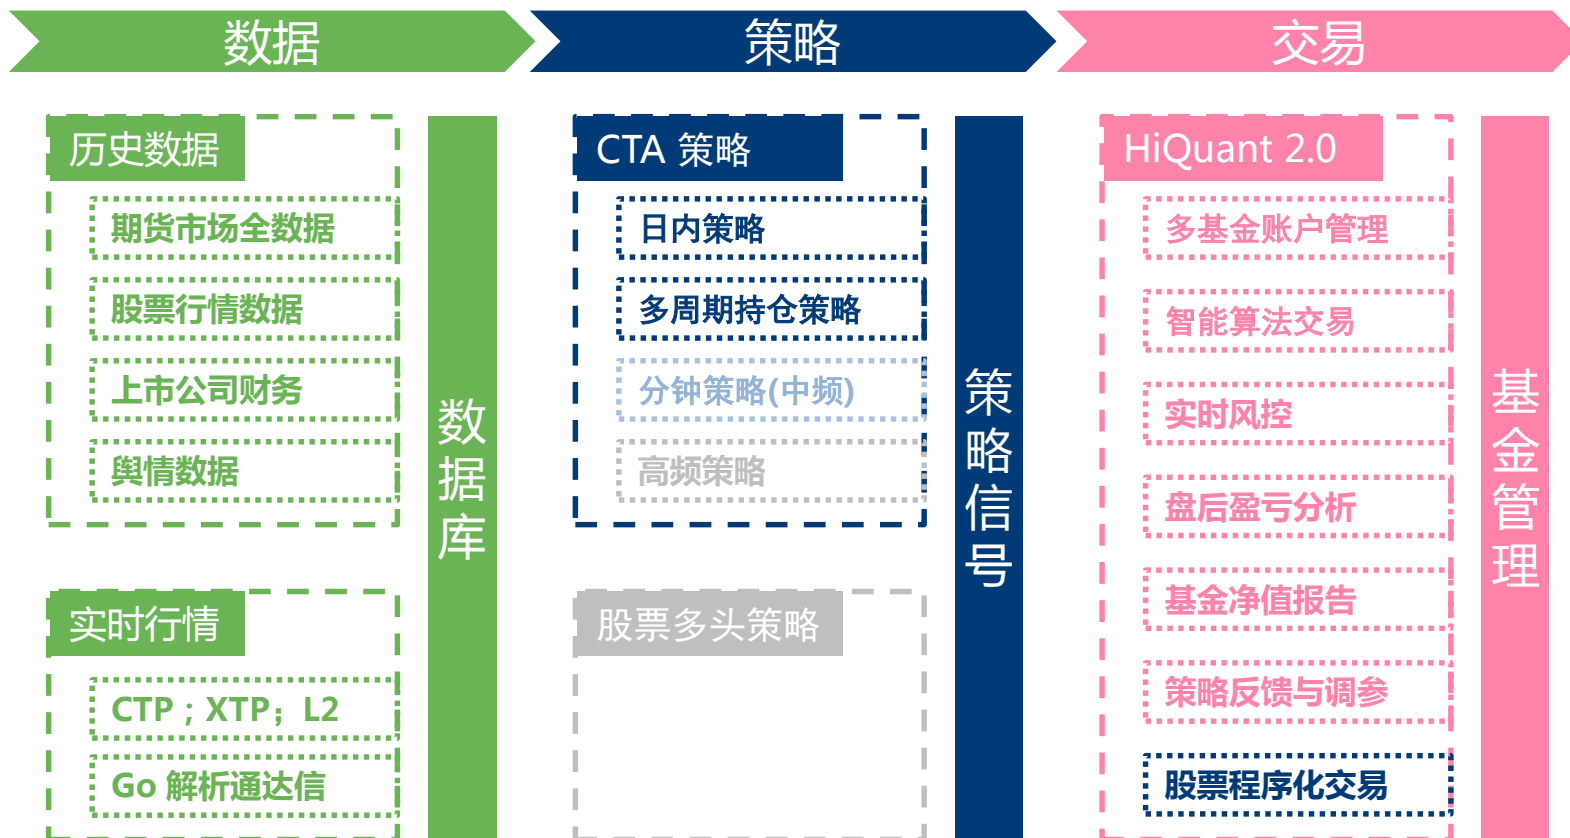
数据

策略

交易

历史数据

期货市场全数据

股票行情数据

上市公司财务

舆情数据

实时行情

CTP；XTP；L2

Go 解析通达信

数据库

CTA 策略

日内策略

多周期持仓策略

分钟策略(中频)

高频策略

股票多头策略

策略信号

HiQuant 2.0

多基金账户管理

智能算法交易

实时风控

盘后盈亏分析

基金净值报告

策略反馈与调参

股票程序化交易

基金管理